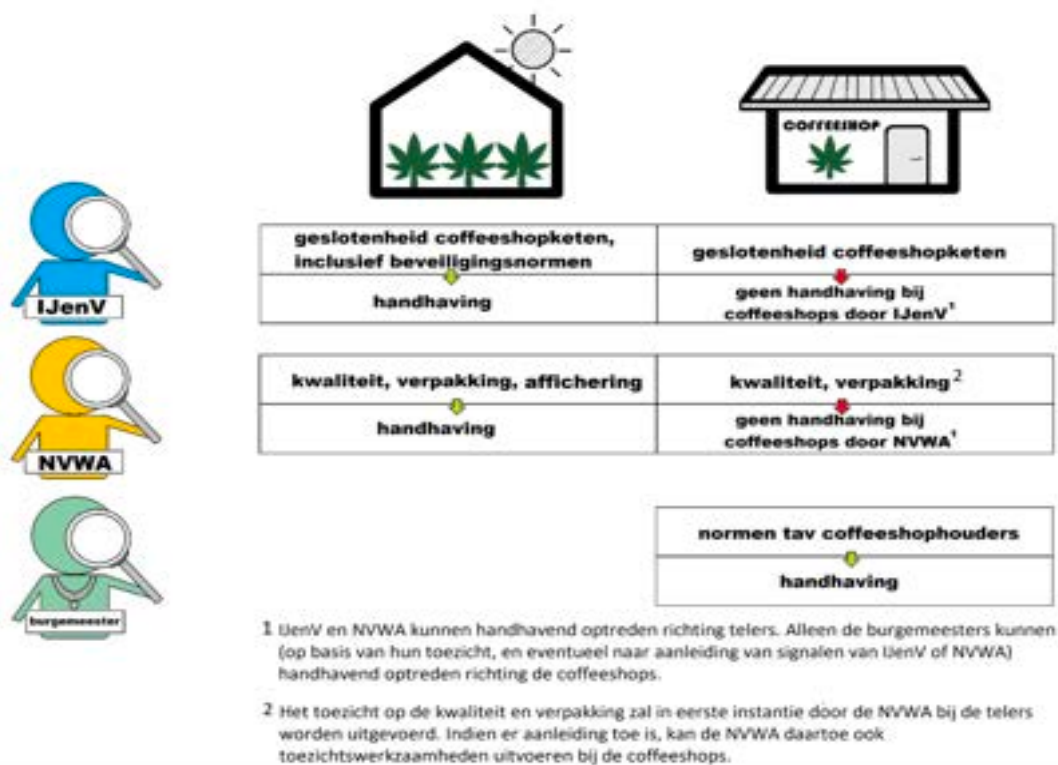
COFFEESHOP

IJenV

NVWA

burgemeester

| geslotenheid coffeeshopketen, inclusief beveiligingsnormen | geslotenheid coffeeshopketen |
|---|---|
| handhaving | geen handhaving bij coffeeshops door IJenV$^1$ |

| kwaliteit, verpakking, affichering | kwaliteit, verpakking$^2$ |
|---|---|
| handhaving | geen handhaving bij coffeeshops door NVWA$^1$ |

| normen tav coffeeshophouders |
|---|
| handhaving |

1 IJenV en NVWA kunnen handhavend optreden richting telers. Alleen de burgemeesters kunnen (op basis van hun toezicht, en eventueel naar aanleiding van signalen van IJenV of NVWA) handhavend optreden richting de coffeeshops.

2 Het toezicht op de kwaliteit en verpakking zal in eerste instantie door de NVWA bij de telers worden uitgevoerd. Indien er aanleiding toe is, kan de NVWA daartoe ook toezichtswerkzaamheden uitvoeren bij de coffeeshops.